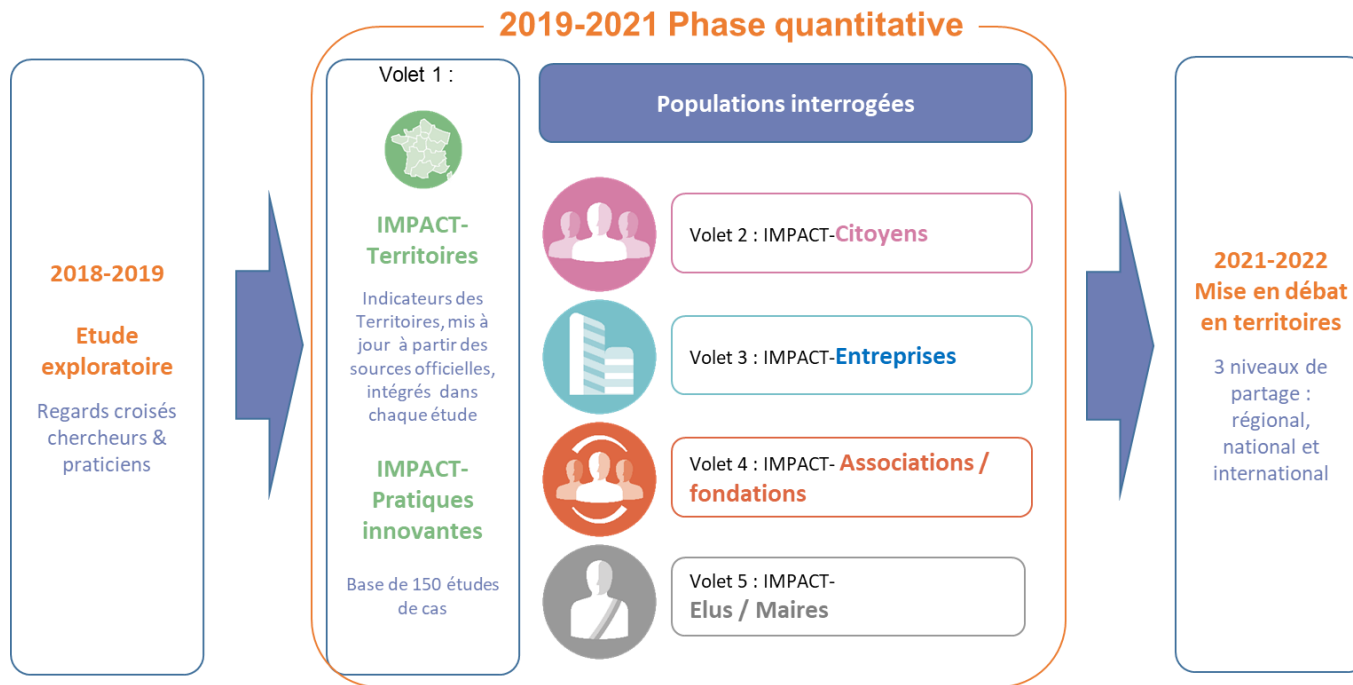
2018-2019

Etude exploratoire

Regards croisés chercheurs & praticiens

2019-2021 Phase quantitative

Volet 1 :

IMPACT-Territoires

Indicateurs des Territoires, mis à jour à partir des sources officielles, intégrés dans chaque étude

IMPACT-Pratiques innovantes

Base de 150 études de cas

Populations interrogées

Volet 2 : IMPACT-Citoyens

Volet 3 : IMPACT-Entreprises

Volet 4 : IMPACT- Associations / fondations

Volet 5 : IMPACT-Elus / Maires

2021-2022 Mise en débat en territoires

3 niveaux de partage : régional, national et international